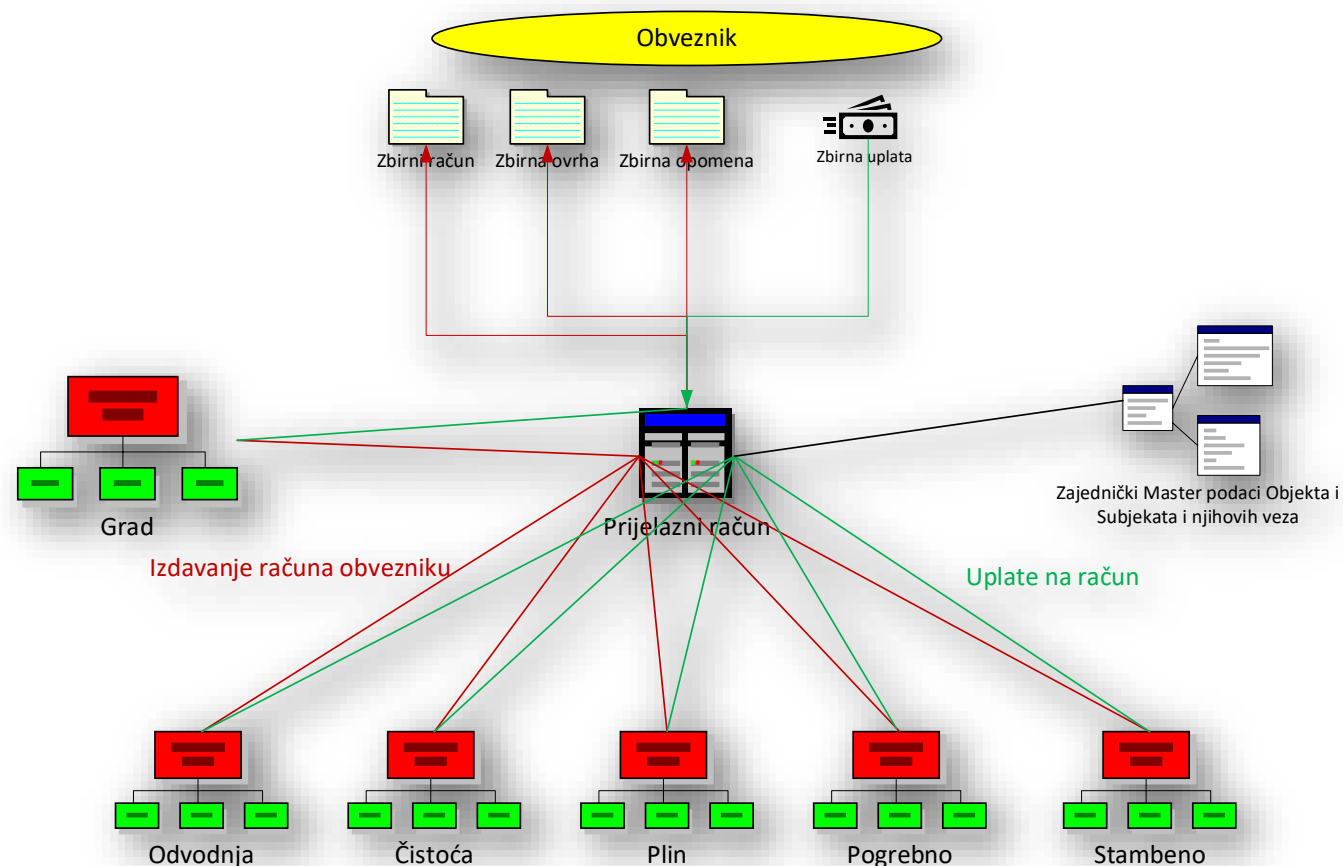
Obveznik

Zbirni račun

Zbirna ovrha

Zbirna opomena

Zbirna uplata

Grad

Prijelazni račun

Zajednički Master podaci Objekta i Subjekata i njihovih veza

Izdavanje računa obvezniku

Uplate na račun

Odvodnja

Čistoća

Plin

Pogrebno

Stambeno